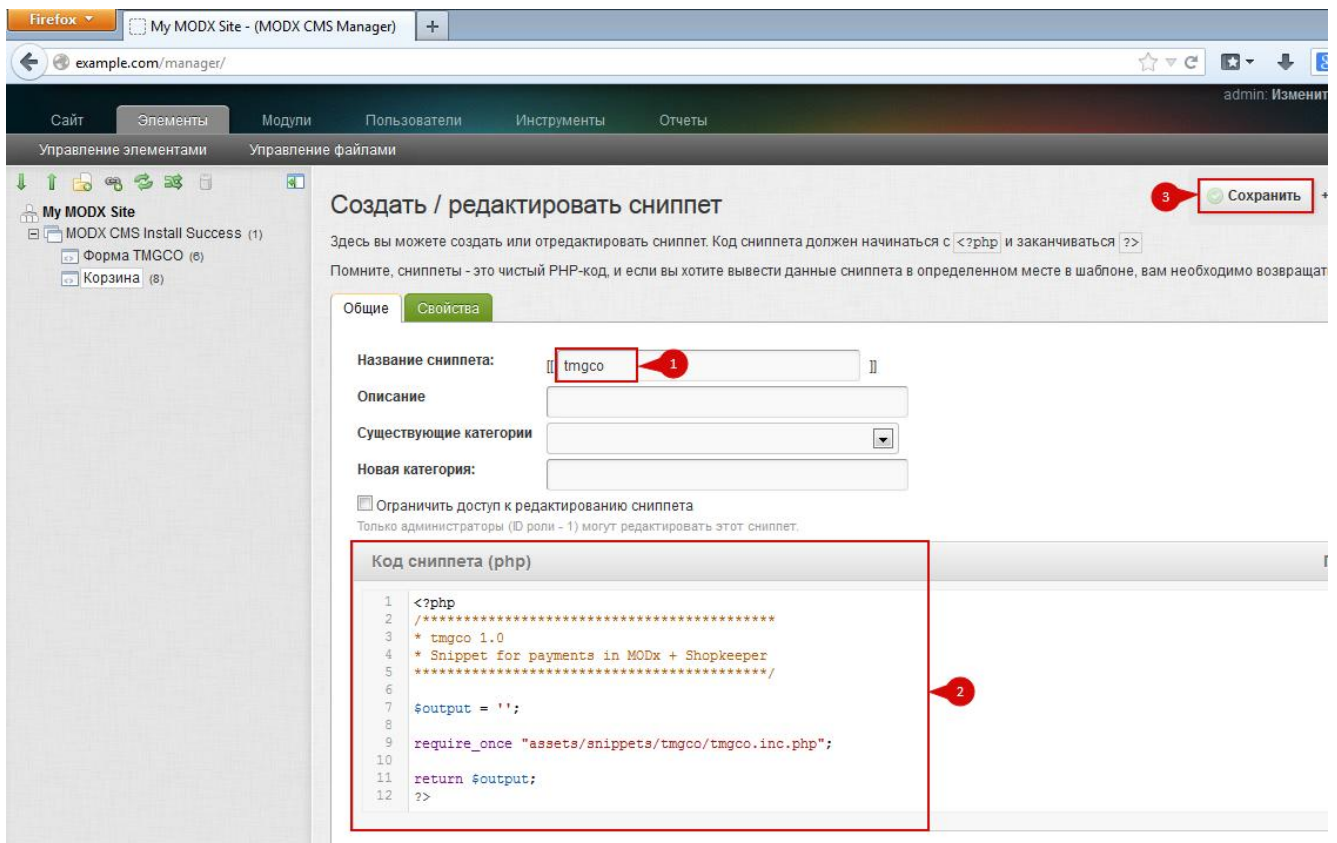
Firefox
My MODX Site - (MODX CMS Manager)
+
example.com/manager/

admin: Изменит

Сайт
Элементы
Модули
Пользователи
Инструменты
Отчеты

Управление элементами
Управление файлами

My MODX Site
MODX CMS Install Success (1)
Форма TMGCO (6)
Корзина (8)

Создать / редактировать сниппет

3
Сохранить

Здесь вы можете создать или отредактировать сниппет. Код сниппета должен начинаться с <?php и заканчиваться ?>

Помните, сниппеты - это чистый PHP-код, и если вы хотите вывести данные сниппета в определенном месте в шаблоне, вам необходимо возвращат

Общие
Свойства

Название сниппета:
[[ tmgco
1
]]

Описание

Существующие категории

Новая категория:

Ограничить доступ к редактированию сниппета
Только администраторы (ID роли - 1) могут редактировать этот сниппет.

Код сниппета (php)

1 <?php
2 /*****************************************
3 * tmgco 1.0
4 * Snippet for payments in MODx + Shopkeeper
5 *****************************************/
6
7 $output = '';
8
9 require_once "assets/snippets/tmgco/tmgco.inc.php";
10
11 return $output;
12 ?>

2